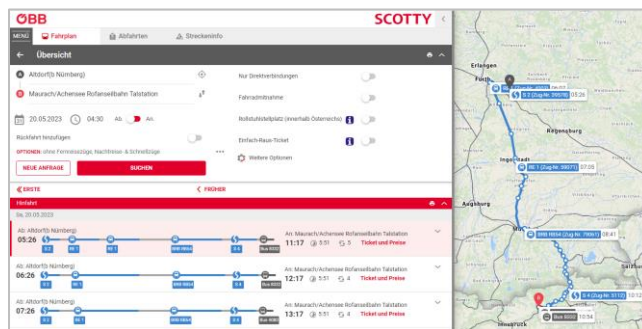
ÖBB SCOTTY

MENÜ Fahrplan Abfahrten Streckeninfo

Übersicht

Altdorf(b Nürnberg)

Maurach/Achensee Rofanseilbahn Talstation

20.05.2023 04:30 Ab. An.

Rückfahrt hinzufügen

OPTIONEN: ohne Fernreisezüge; Nachtreise- & Schnellzüge

NEUE ANFRAGE SUCHEN

Nur Direktverbindungen

Fahrradmitnahme

Rollstuhlstellplatz (innerhalb Österreichs)

Einfach-Raus-Ticket

Weitere Optionen

ERSTE FRÜHER

Hinfahrt

Sa. 20.05.2023

Ab: Altdorf(b Nürnberg)
05:26
S 2 RE 1 BRB RB54 S 4 Bus 8332
An: Maurach/Achensee Rofanseilbahn Talstation
11:17 5:51 5 Ticket und Preise

Ab: Altdorf(b Nürnberg)
06:26
S 2 RE 1 BRB RB54 S 4 Bus 8332
An: Maurach/Achensee Rofanseilbahn Talstation
12:17 5:51 4 Ticket und Preise

Ab: Altdorf(b Nürnberg)
07:26
S 2 RE 1 BRB RB54 S 4 Bus 8332
An: Maurach/Achensee Rofanseilbahn Talstation
13:17 5:51 4 Ticket und Preise

Erlangen
Fürth
S 2 (Zug-Nr. 39578) 05:26
Regensburg
Ingolstadt
RE 1 (Zug-Nr. 39077) 07:05
Augsburg
München
BRB RB54 (Zug-Nr. 79061) 08:41
S 4 (Zug-Nr. 5112) 10:12
Bus 8332 10:54
Innsbruck
Salzburg